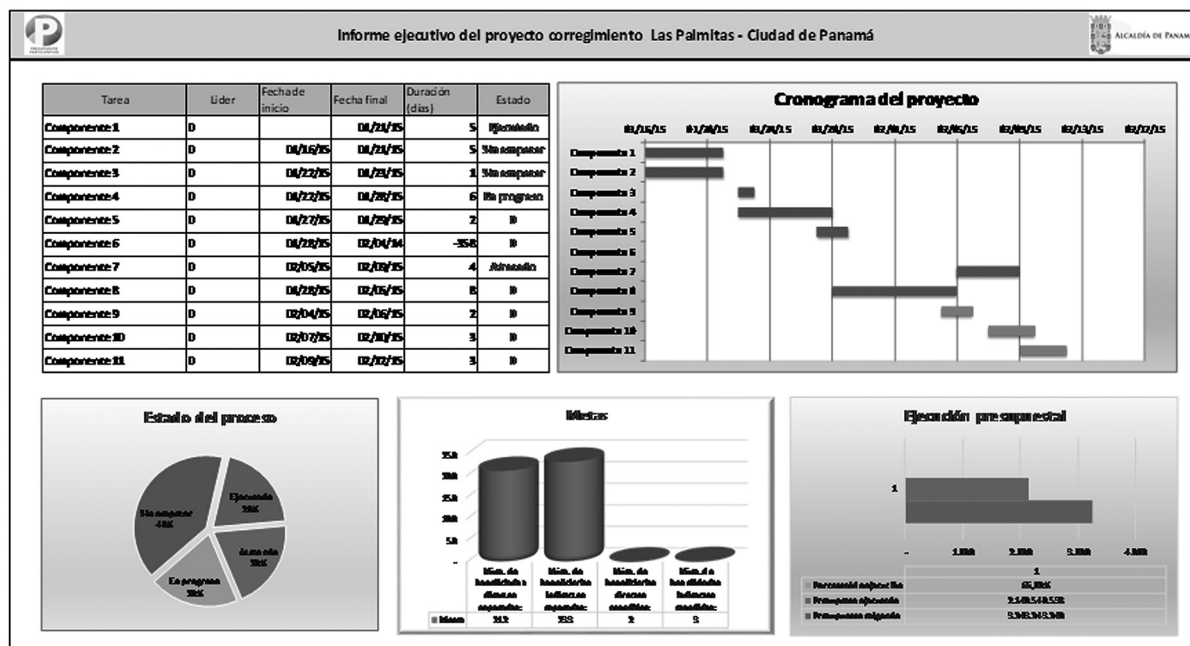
Informe ejecutivo del proyecto corregimiento Las Palmitas - Ciudad de Panamá

ALCALDÍA DE PANAM

| Tarea | Lider | Fecha de inicio | Fecha final | Duración (días) | Estado |
|---|---|---|---|---|---|
| Componente 1 | 0 | | 01/21/15 | 5 | Ejecutado |
| Componente 2 | 0 | 01/16/15 | 01/21/15 | 5 | Sin empezar |
| Componente 3 | 0 | 01/22/15 | 01/23/15 | 1 | Sin empezar |
| Componente 4 | 0 | 01/22/15 | 01/28/15 | 6 | En progreso |
| Componente 5 | 0 | 01/27/15 | 01/29/15 | 2 | 0 |
| Componente 6 | 0 | 01/28/15 | 02/04/14 | -358 | 0 |
| Componente 7 | 0 | 02/05/15 | 02/09/15 | 4 | Atrasado |
| Componente 8 | 0 | 01/28/15 | 02/05/15 | 8 | 0 |
| Componente 9 | 0 | 02/04/15 | 02/06/15 | 2 | 0 |
| Componente 10 | 0 | 02/07/15 | 02/10/15 | 3 | 0 |
| Componente 11 | 0 | 02/09/15 | 02/12/15 | 3 | 0 |

Cronograma del proyecto

01/16/15 01/21/15 01/26/15 01/31/15 02/05/15 02/06/15 02/08/15 02/13/15 02/17/15

Componente 1
Componente 2
Componente 3
Componente 4
Componente 5
Componente 6
Componente 7
Componente 8
Componente 9
Componente 10
Componente 11

Estado del proceso

Sin empezar 46%
Ejecutado 18%
Atrasado 18%
En progreso 18%

Metas

35.0
30.0
25.0
20.0
5.0
-

Núm. de beneficiarios directos esperados: | Núm. de beneficiarios indirectos esperados: | Núm. de beneficiarios directos atendidos: | Núm. de beneficiarios indirectos atendidos:
Metas | 312 | 333 | 2 | 3

Ejecución presupuestal

1

- 1.0M 2.0M 3.0M 4.0M

1
Porcentaje ejecución 65.38%
Presupuesto ejecutado 2,149,548.58
Presupuesto asignado 3,948,348.38